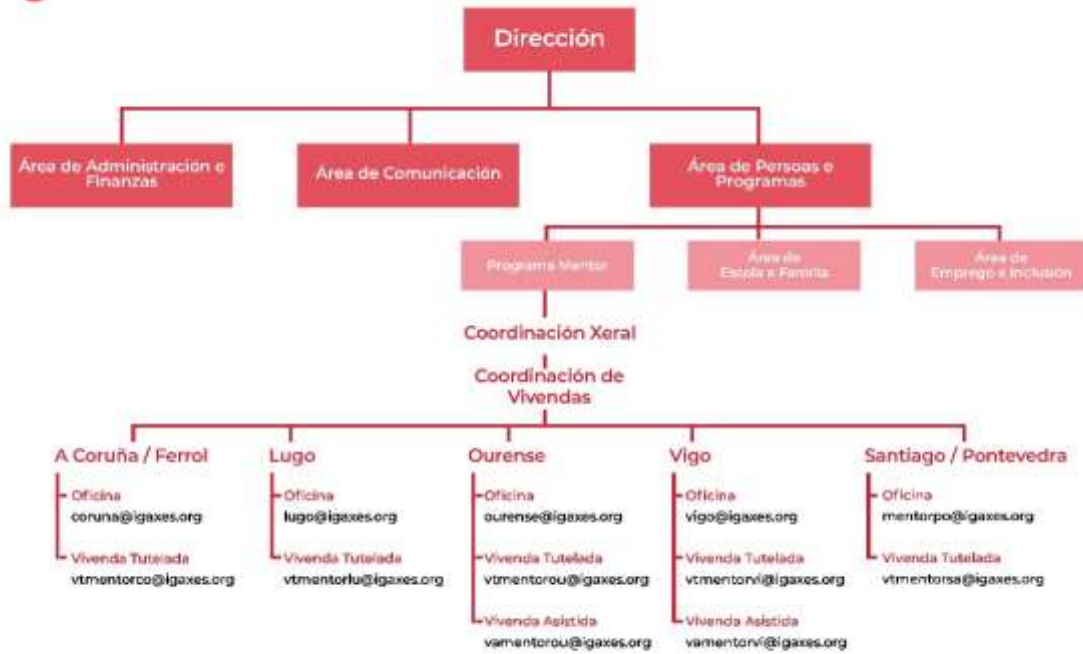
Dirección

Área de Administración e Finanzas

Área de Comunicación

Área de Persoas e Programas

Programa Mentor

Área de Escola e Familia

Área de Emprego e Inclusión

Coordinación Xeral

Coordinación de Vivendas

A Coruña / Ferrol
Oficina
coruna@igaxes.org
Vivenda Tutelada
vtmentorco@igaxes.org

Lugo
Oficina
lugo@igaxes.org
Vivenda Tutelada
vtmentorlu@igaxes.org

Ourense
Oficina
ourense@igaxes.org
Vivenda Tutelada
vtmentorou@igaxes.org
Vivenda Asistida
vamentorou@igaxes.org

Vigo
Oficina
vigo@igaxes.org
Vivenda Tutelada
vtmentorvi@igaxes.org
Vivenda Asistida
vamentorvi@igaxes.org

Santiago / Pontevedra
Oficina
mentorpo@igaxes.org
Vivenda Tutelada
vtmentorsa@igaxes.org